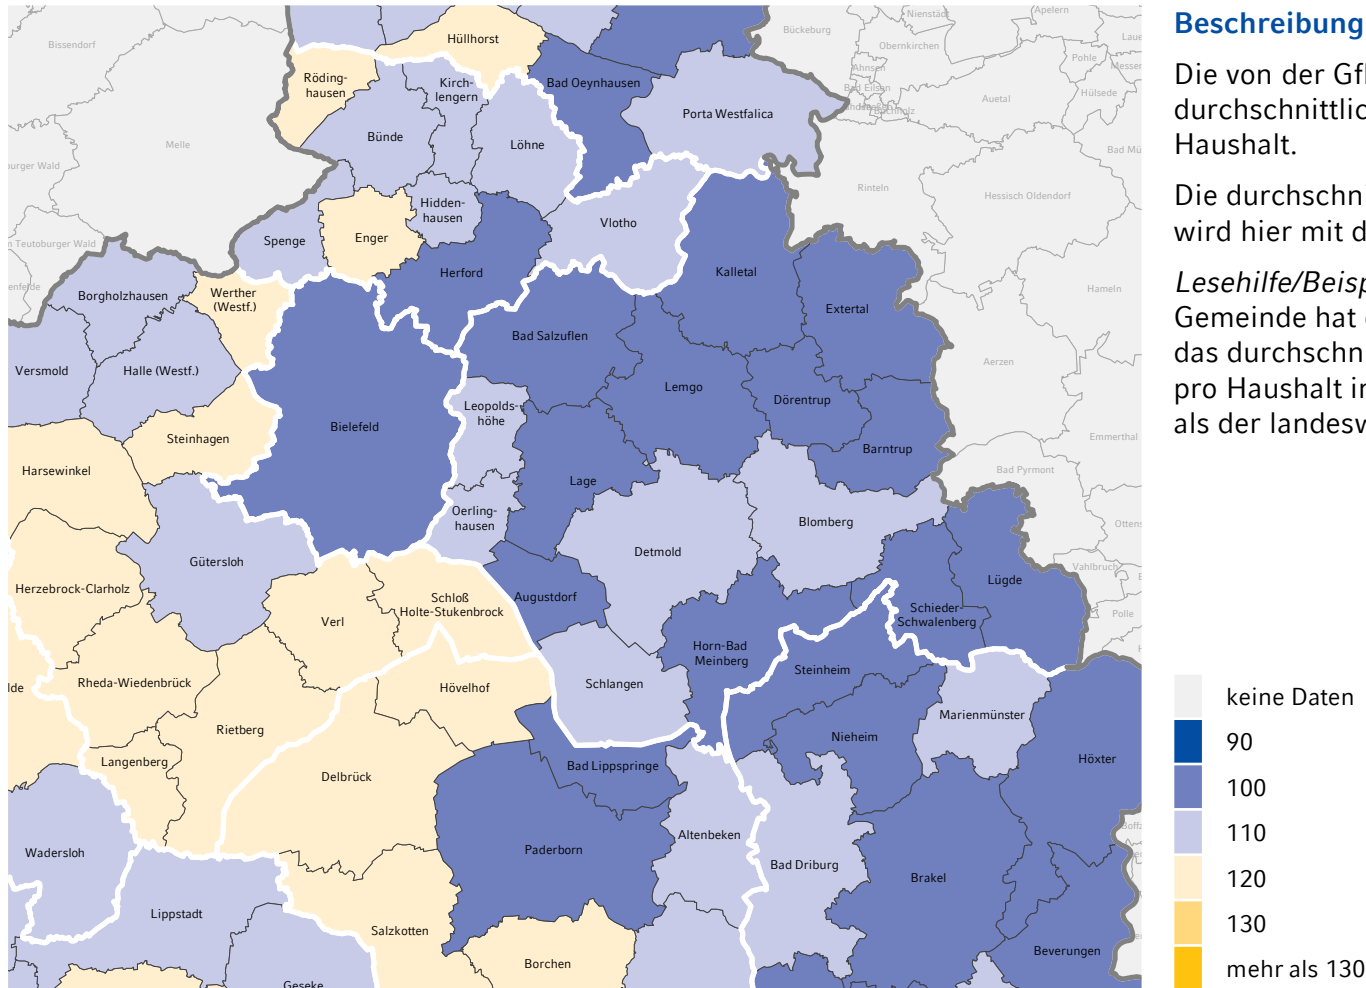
Bissendorf
Hüllhorst
Nienstädt
Apelern
Bückeburg
Obernkirchen
Rödinghausen
Kirchlengern
Bad Oeynhausen
Ahnsen
Pohle
Bad Eilsen
Auetal
Hülsede
Porta Westfalica
Melle
Bünde
Löhne
Rinteln
Hessisch Oldendorf
Hiddenhausen
Vlotho
Spenge
Enger
Herford
Kalletal
Borgholzhausen
Werther (Westf.)
Extertal
Hameln
Bad Salzuflen
Versmold
Halle (Westf.)
Lemgo
Aerzen
Dörentrup
Leopoldshöhe
Bielefeld
Steinhagen
Barntrup
Emmerthal
Bad Pyrmont
Harsewinkel
Lage
Oerlinghausen
Blomberg
Detmold
Gütersloh
Lügde
Herzebrock-Clarholz
Schloß Holte-Stukenbrock
Augustdorf
Schieder-Schwalenberg
Verl
Horn-Bad Meinberg
Polle
Schlangen
Steinheim
Rheda-Wiedenbrück
Hövelhof
Marienmünster
Rietberg
Nieheim
Höxter
Langenberg
Bad Lippspringe
Delbrück
Altenbeken
Wadersloh
Paderborn
Bad Driburg
Brakel
Lippstadt
Salzkotten
Beverungen
Borchen
Geseke

Beschreibung
Die von der Gf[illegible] durchschnittlic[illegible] Haushalt.

Die durchschn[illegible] wird hier mit d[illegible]

Lesehilfe/Beisp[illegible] Gemeinde hat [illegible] das durchschn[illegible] pro Haushalt i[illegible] als der landesv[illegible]

keine Daten
90
100
110
120
130
mehr als 130